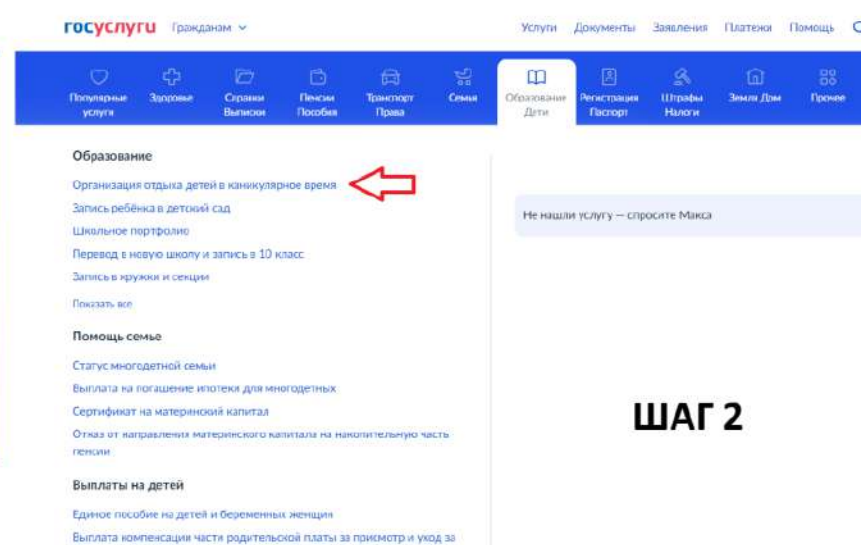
госуслуги Гражданам

Услуги Документы Заявления Платежи Помощь

Популярные услуги
Здоровье
Справки Выписки
Пенсии Пособия
Транспорт Права
Семья
Образование Дети
Регистрация Паспорт
Штрафы Налоги
Земля Дом
Прочее

Образование

Организация отдыха детей в каникулярное время
Запись ребёнка в детский сад
Школьное портфолио
Перевод в новую школу и запись в 10 класс
Запись в кружки и секции
Показать все

Помощь семье

Статус многодетной семьи
Выплата на погашение ипотеки для многодетных
Сертификат на материнский капитал
Отказ от направления материнского капитала на накопительную часть пенсии

Выплаты на детей

Единое пособие на детей и беременных женщин
Выплата компенсации части родительской платы за присмотр и уход за

Не нашли услугу — спросите Макса

ШАГ 2